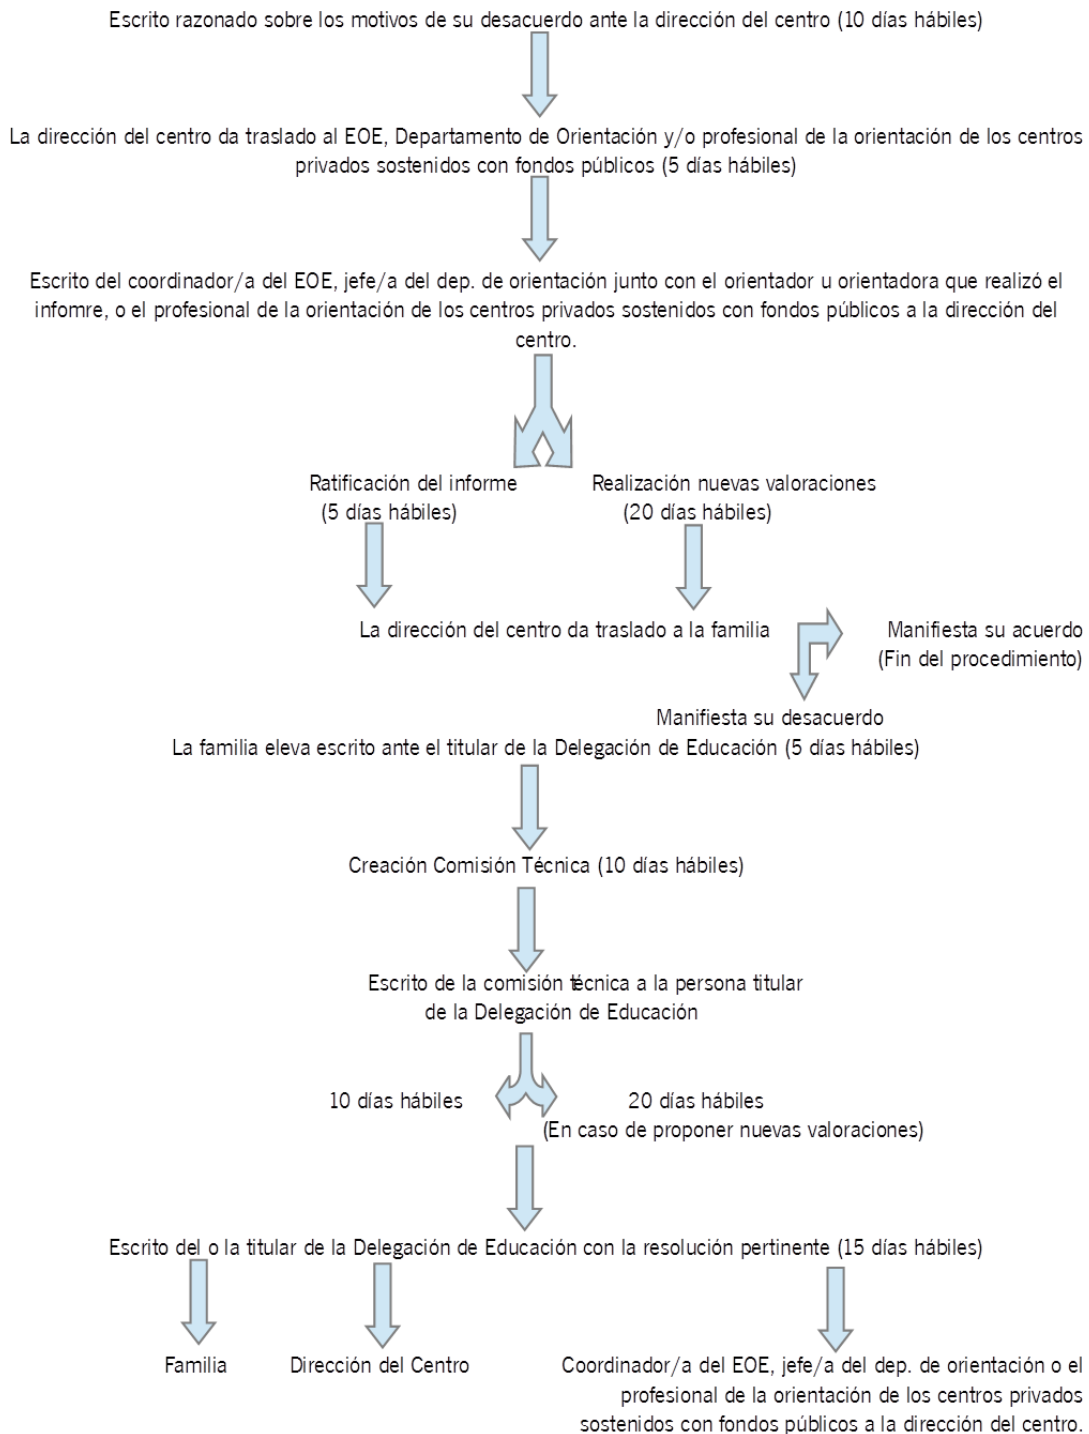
Escrito razonado sobre los motivos de su desacuerdo ante la dirección del centro (10 días hábiles)

La dirección del centro da traslado al EOE, Departamento de Orientación y/o profesional de la orientación de los centros privados sostenidos con fondos públicos (5 días hábiles)

Escrito del coordinador/a del EOE, jefe/a del dep. de orientación junto con el orientador u orientadora que realizó el infomre, o el profesional de la orientación de los centros privados sostenidos con fondos públicos a la dirección del centro.

Ratificación del informe (5 días hábiles)

Realización nuevas valoraciones (20 días hábiles)

La dirección del centro da traslado a la familia

Manifiesta su acuerdo (Fin del procedimiento)

Manifiesta su desacuerdo

La familia eleva escrito ante el titular de la Delegación de Educación (5 días hábiles)

Creación Comisión Técnica (10 días hábiles)

Escrito de la comisión técnica a la persona titular de la Delegación de Educación

10 días hábiles

20 días hábiles (En caso de proponer nuevas valoraciones)

Escrito del o la titular de la Delegación de Educación con la resolución pertinente (15 días hábiles)

Familia

Dirección del Centro

Coordinador/a del EOE, jefe/a del dep. de orientación o el profesional de la orientación de los centros privados sostenidos con fondos públicos a la dirección del centro.